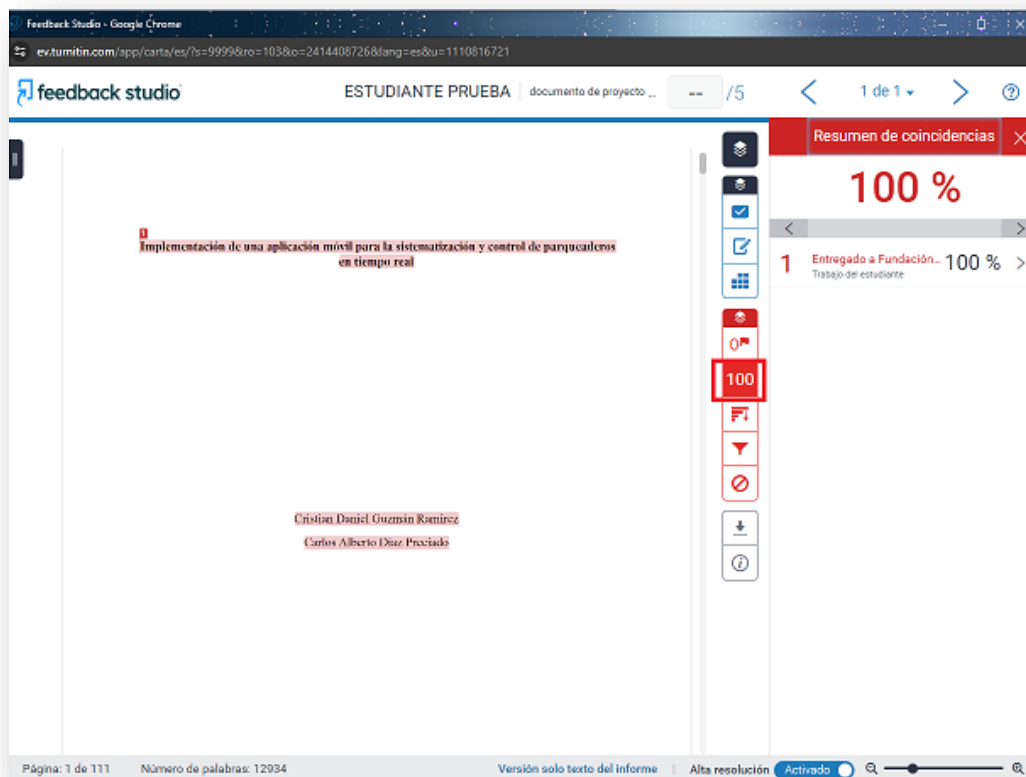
Feedback Studio - Google Chrome

ev.turnitin.com/app/carta/es/?s=9999&ro=103&o=2414408726&lang=es&u=1110816721

feedback studio

ESTUDIANTE PRUEBA documento de proyecto ...

-- /5

1 de 1

Resumen de coincidencias

100 %

1 Entregado a Fundación... 100 %
Trabajo del estudiante

1
Implementación de una aplicación móvil para la sistematización y control de parqueaderos en tiempo real

Cristian Daniel Guzmán Ramírez

Carlos Alberto Díaz Preciado

0

100

Página: 1 de 111 Número de palabras: 12934 Versión solo texto del informe Alta resolución Activado